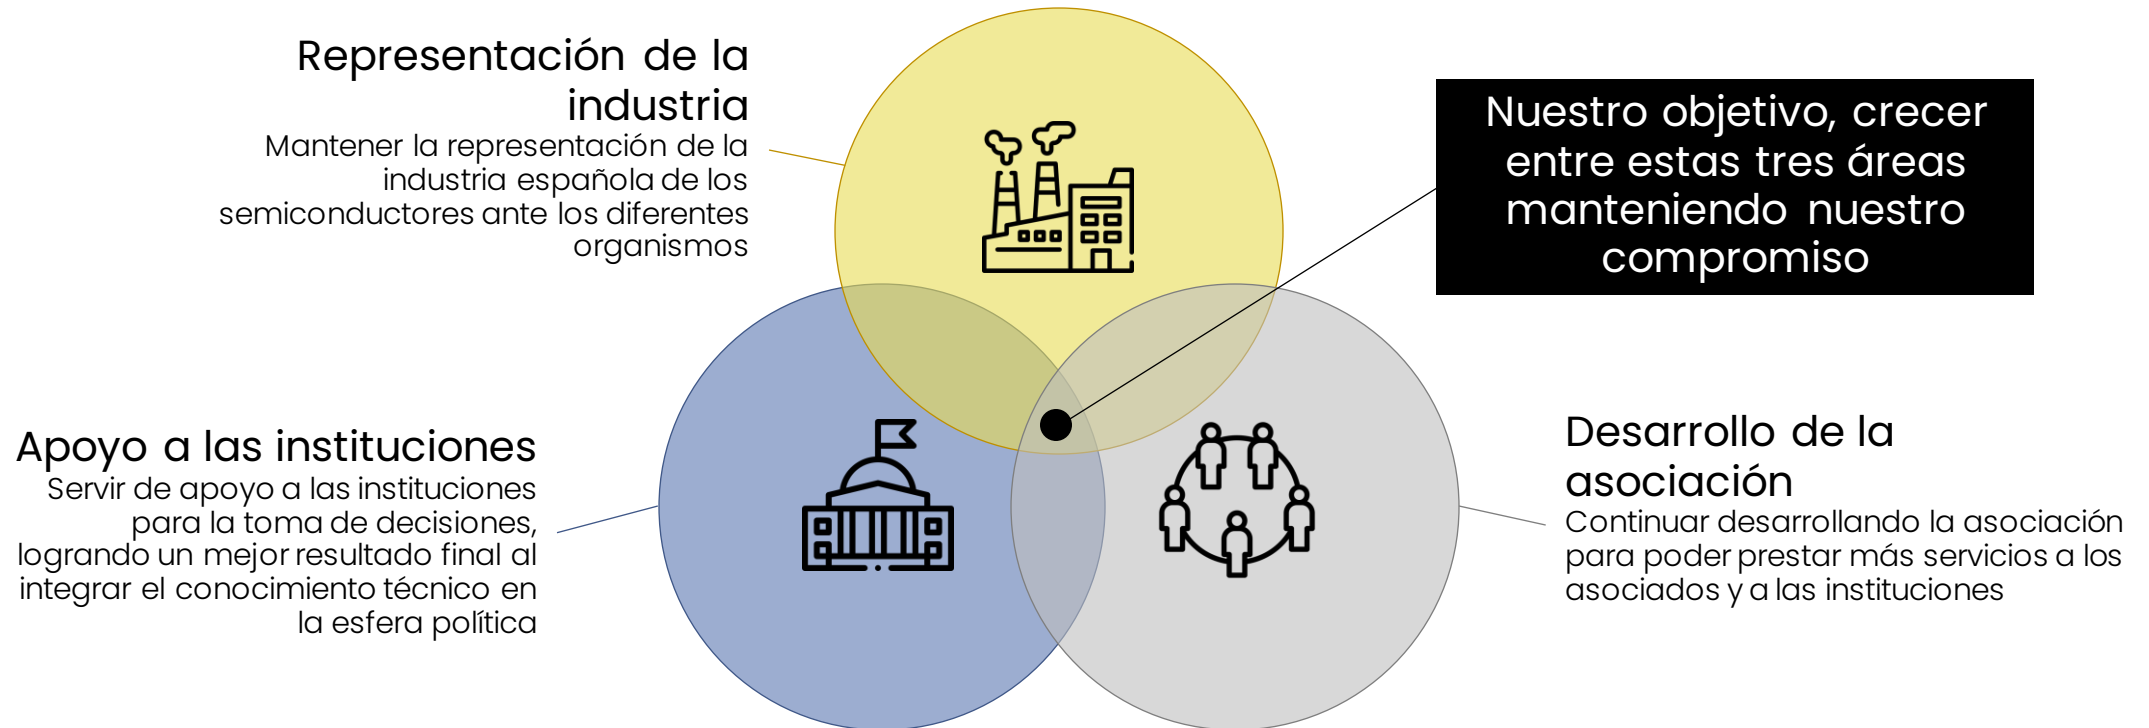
Representación de la industria
Mantener la representación de la industria española de los semiconductores ante los diferentes organismos

Nuestro objetivo, crecer entre estas tres áreas manteniendo nuestro compromiso

Apoyo a las instituciones
Servir de apoyo a las instituciones para la toma de decisiones, logrando un mejor resultado final al integrar el conocimiento técnico en la esfera política

Desarrollo de la asociación
Continuar desarrollando la asociación para poder prestar más servicios a los asociados y a las instituciones